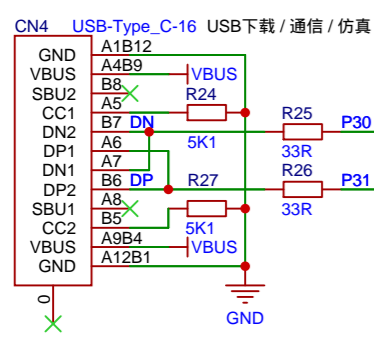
CN4 USB-Type_C-16 USB下载 / 通信 / 仿真

GND
VBUS
SBU2
CC1
DN2
DP1
DN1
DP2
SBU1
CC2
VBUS
GND

A1B12
A4B9
B8
A5
B7
A6
A7
B6
A8
B5
A9B4
A12B1

VBUS
R24
5K1
DN
DP
R27
5K1
VBUS
R25
33R
P30
R26
33R
P31
GND
0